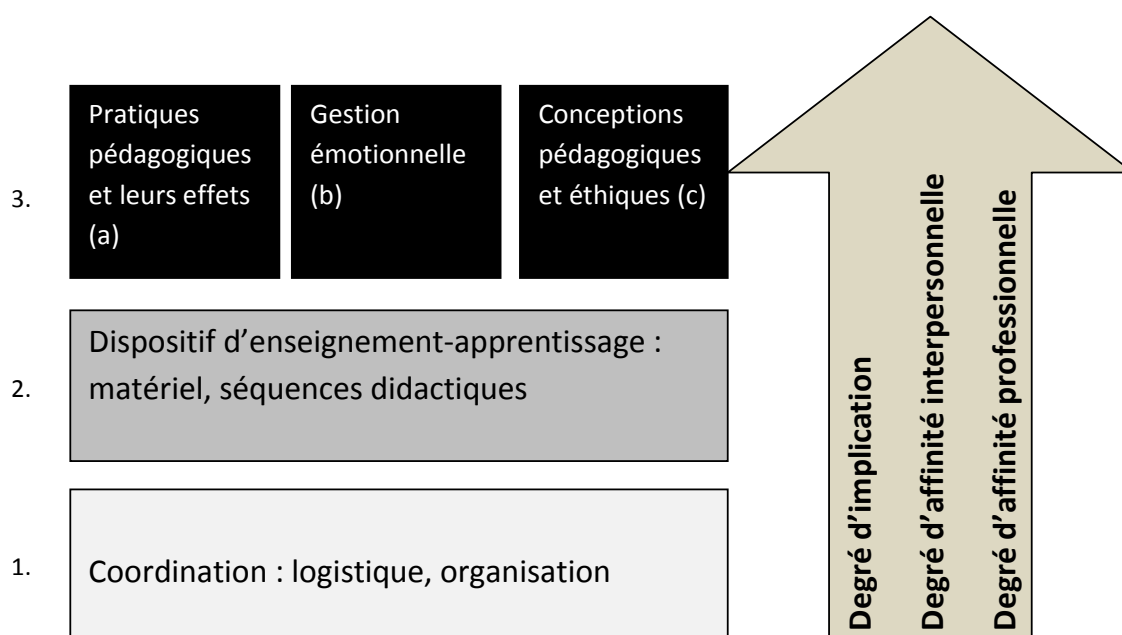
3.

Pratiques pédagogiques et leurs effets (a)

Gestion émotionnelle (b)

Conceptions pédagogiques et éthiques (c)

2.

Dispositif d'enseignement-apprentissage : matériel, séquences didactiques

1.

Coordination : logistique, organisation

Degré d'implication

Degré d'affinité interpersonnelle

Degré d'affinité professionnelle